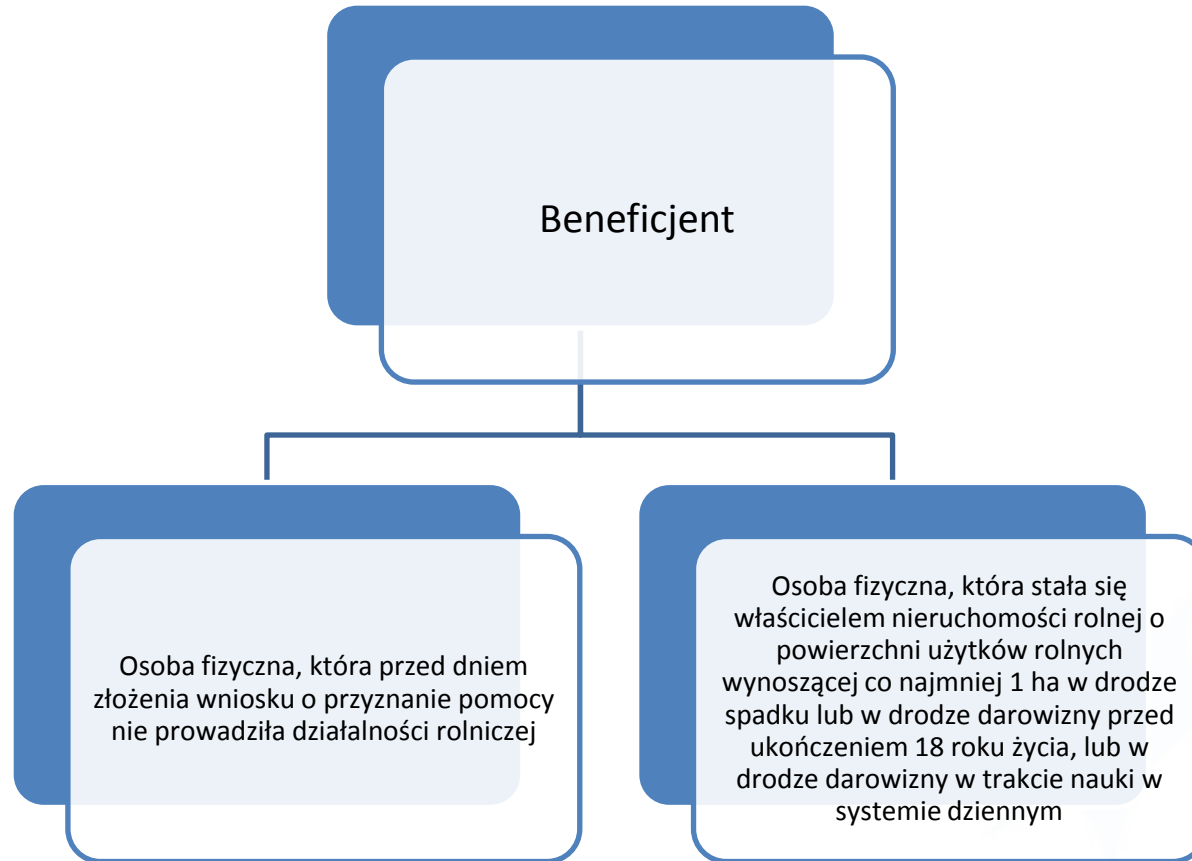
Beneficjent

Osoba fizyczna, która przed dniem złożenia wniosku o przyznanie pomocy nie prowadziła działalności rolniczej

Osoba fizyczna, która stała się właścicielem nieruchomości rolnej o powierzchni użytków rolnych wynoszącej co najmniej 1 ha w drodze spadku lub w drodze darowizny przed ukończeniem 18 roku życia, lub w drodze darowizny w trakcie nauki w systemie dziennym